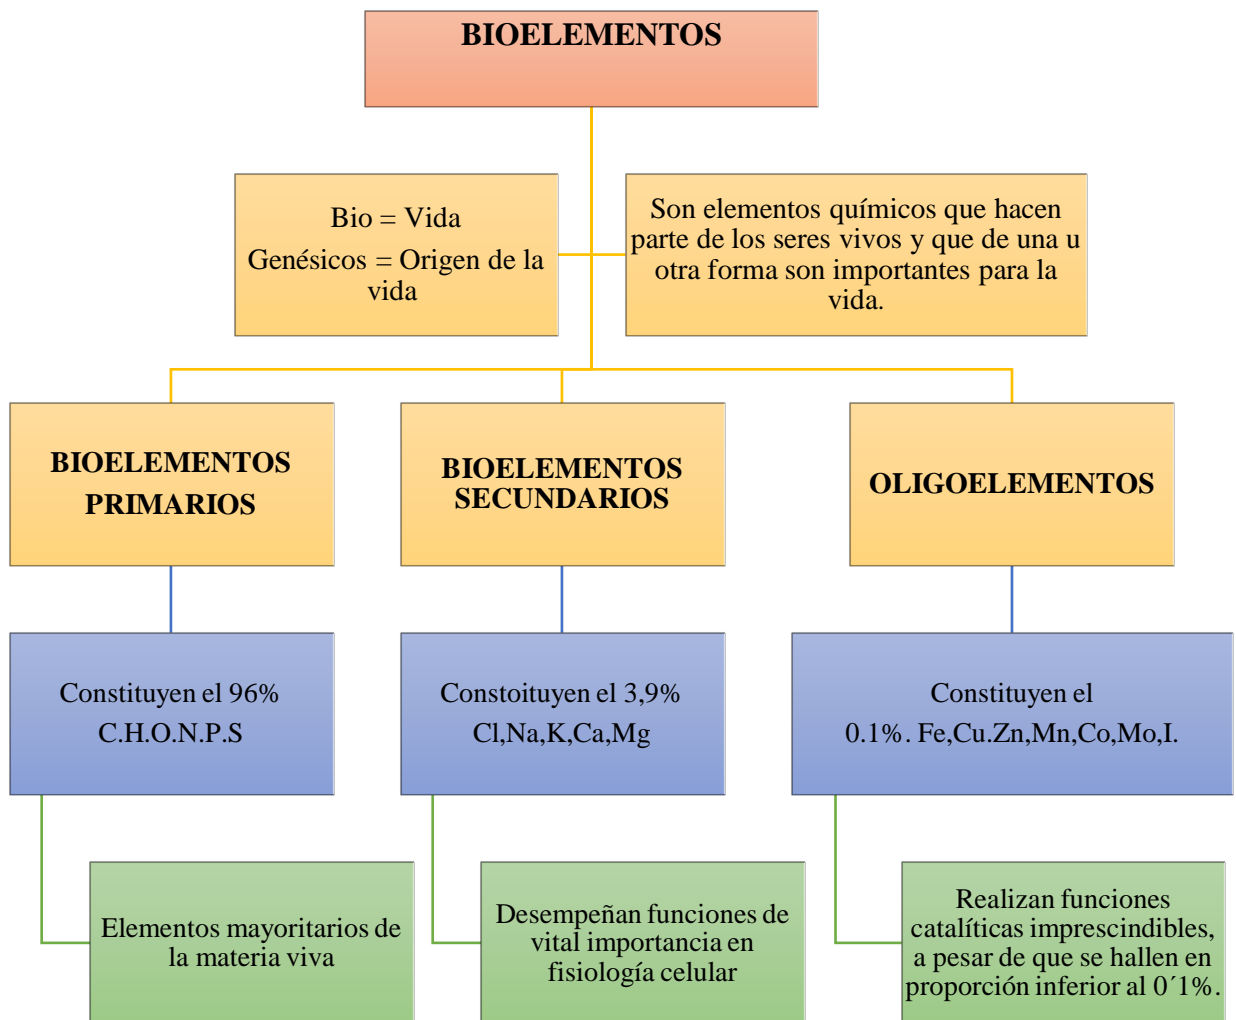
BIOELEMENTOS

Bio = Vida
Genésicos = Origen de la vida

Son elementos químicos que hacen parte de los seres vivos y que de una u otra forma son importantes para la vida.

BIOELEMENTOS PRIMARIOS

BIOELEMENTOS SECUNDARIOS

OLIGOELEMENTOS

Constituyen el 96%
C.H.O.N.P.S

Constoituyen el 3,9%
Cl,Na,K,Ca,Mg

Constituyen el 0.1%. Fe,Cu.Zn,Mn,Co,Mo,I.

Elementos mayoritarios de la materia viva

Desempeñan funciones de vital importancia en fisiología celular

Realizan funciones catalíticas imprescindibles, a pesar de que se hallen en proporción inferior al 0´1%.